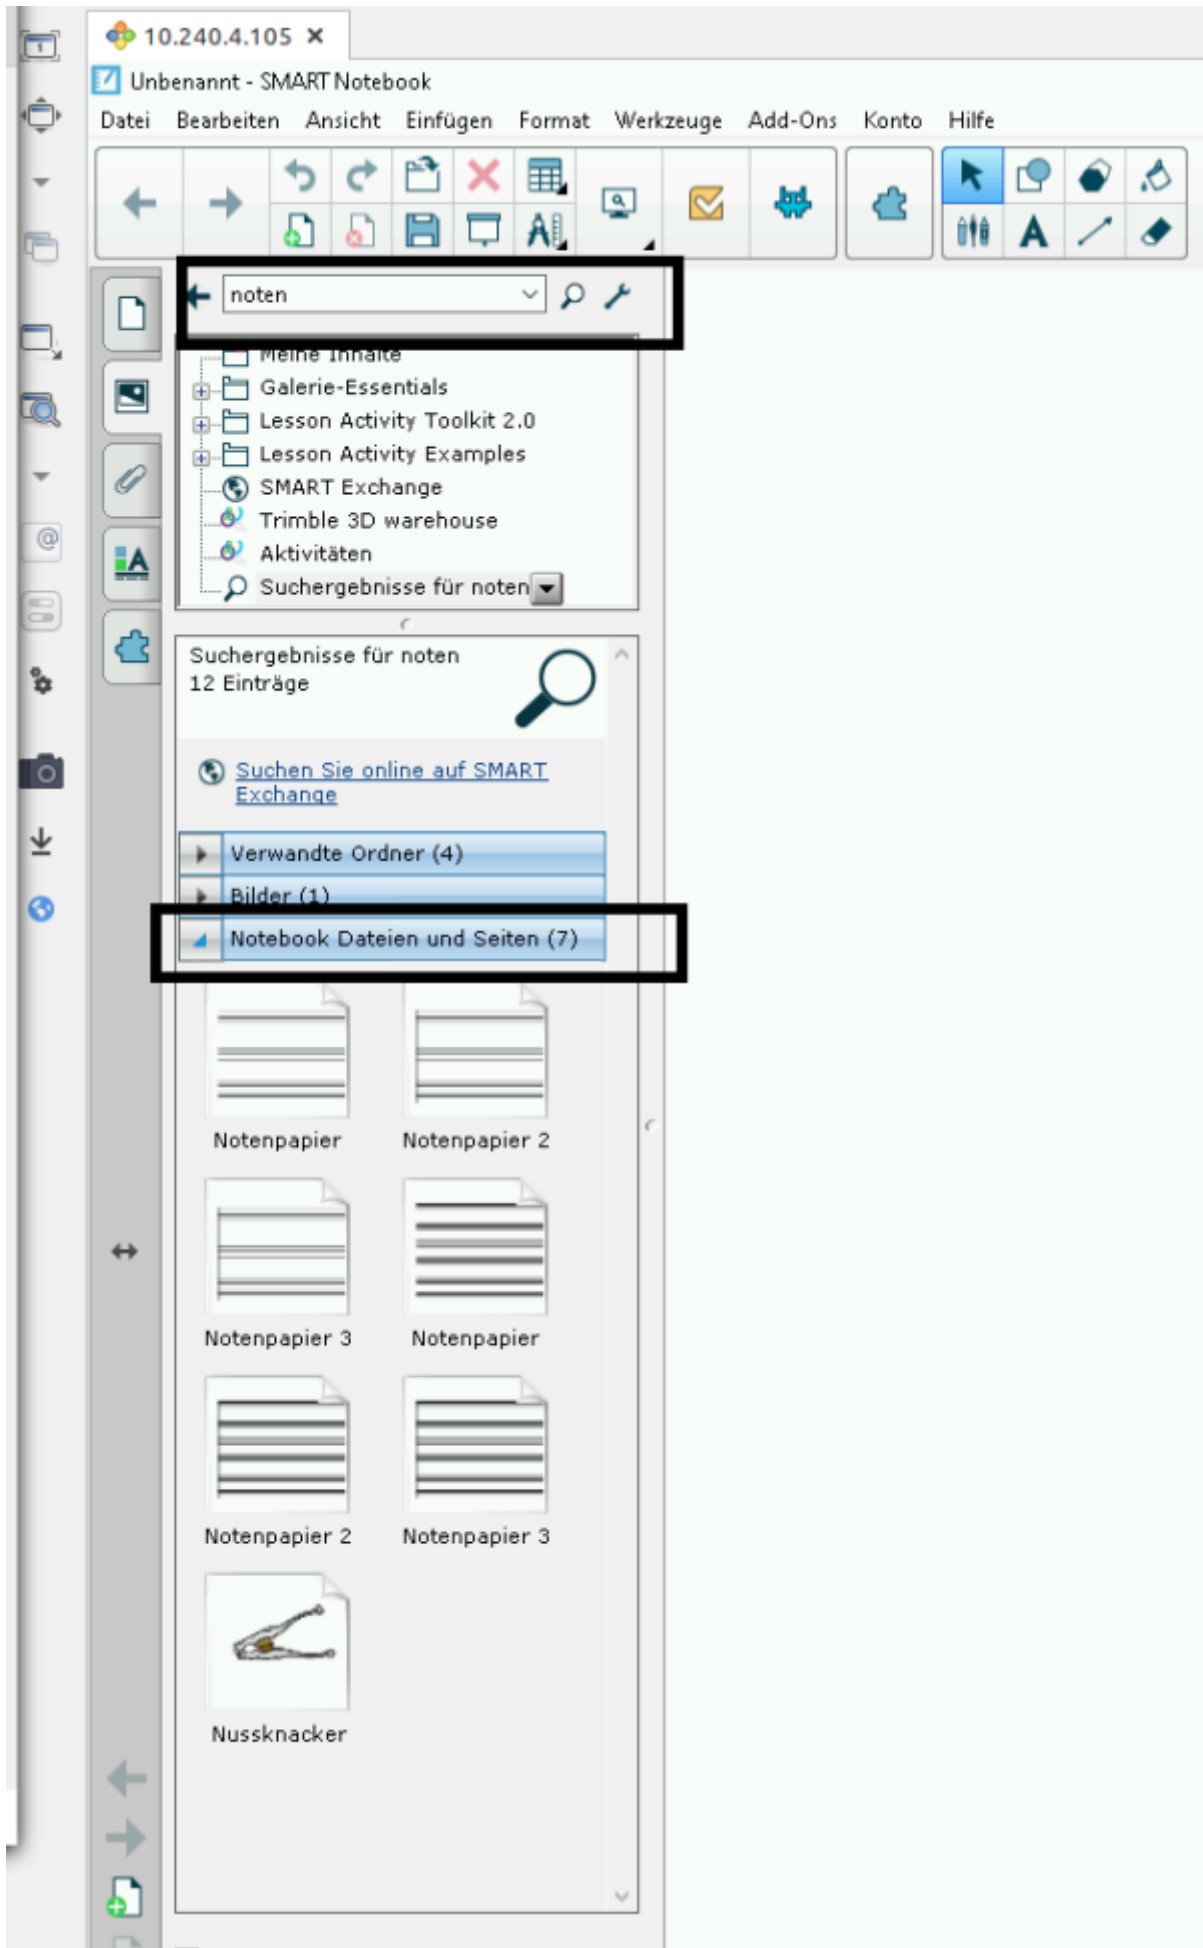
10.240.4.105 ×

Unbenannt - SMART Notebook

Datei Bearbeiten Ansicht Einfügen Format Werkzeuge Add-Ons Konto Hilfe

noten

Meine Inhalte
Galerie-Essentials
Lesson Activity Toolkit 2.0
Lesson Activity Examples
SMART Exchange
Trimble 3D warehouse
Aktivitäten
Suchergebnisse für noten

Suchergebnisse für noten
12 Einträge

Suchen Sie online auf SMART Exchange

Verwandte Ordner (4)
Bilder (1)
Notebook Dateien und Seiten (7)

Notenpapier
Notenpapier 2
Notenpapier 3
Notenpapier
Notenpapier 2
Notenpapier 3
Nussknacker